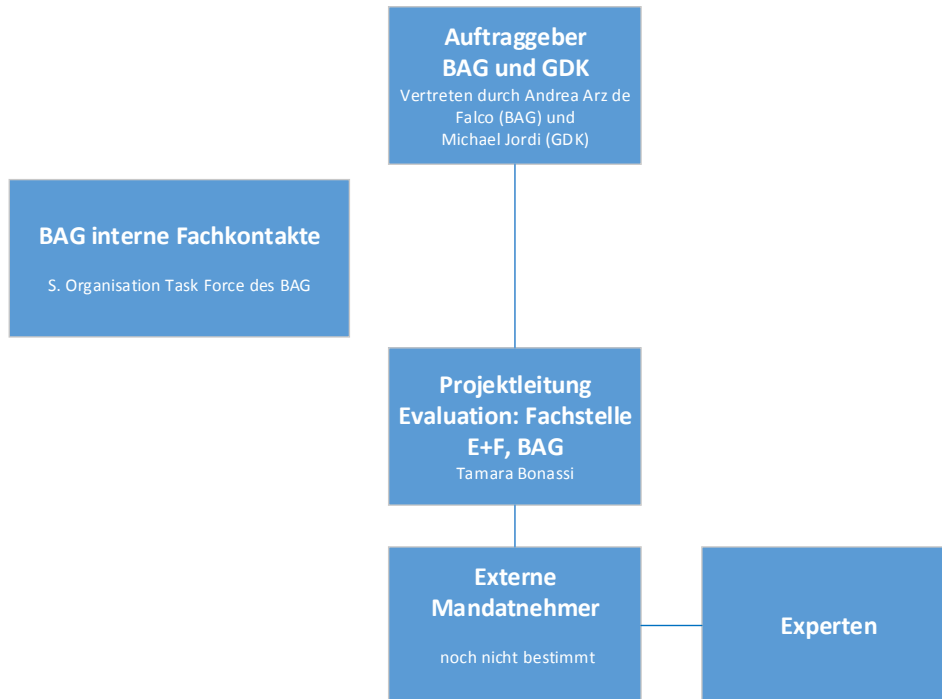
Auftraggeber
BAG und GDK
Vertreten durch Andrea Arz de Falco (BAG) und Michael Jordi (GDK)

BAG interne Fachkontakte
S. Organisation Task Force des BAG

Projektleitung Evaluation: Fachstelle E+F, BAG
Tamara Bonassi

Externe Mandatnehmer
noch nicht bestimmt

Experten